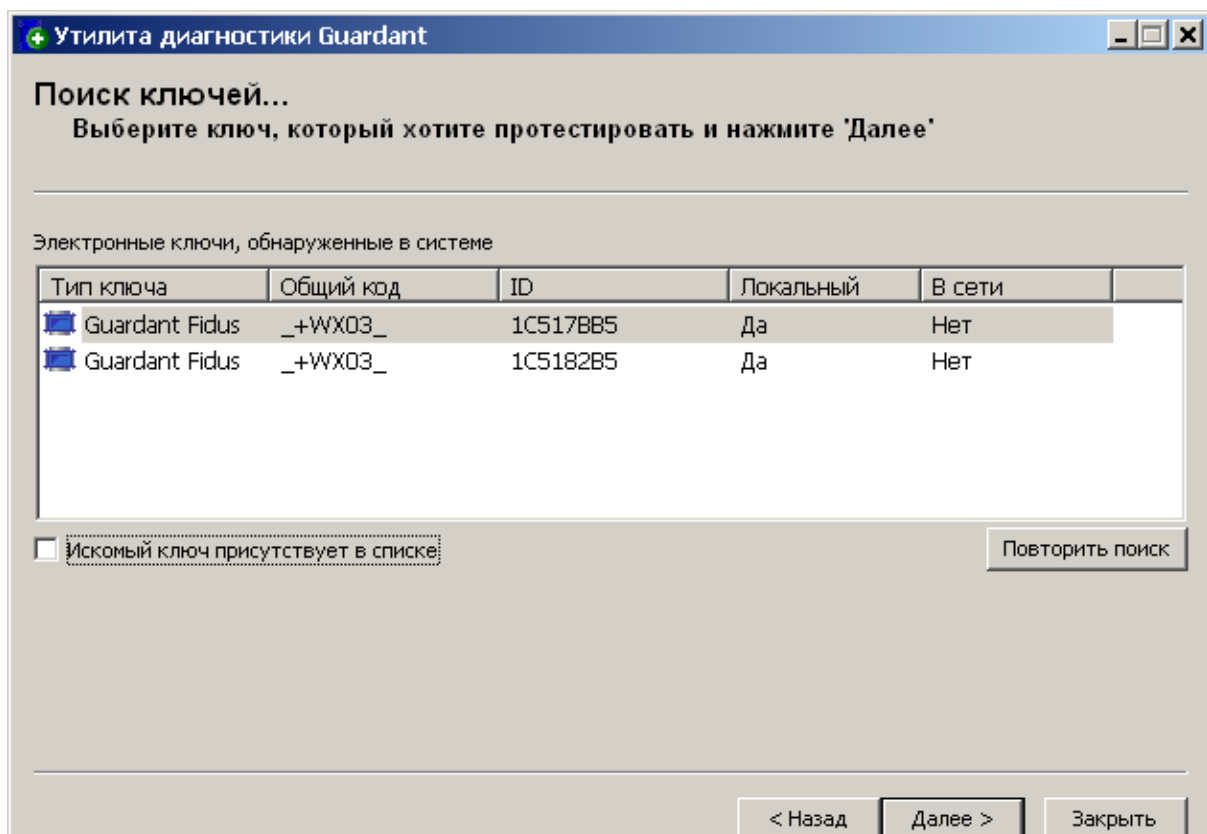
Утилита диагностики Guardant

Поиск ключей...

Выберите ключ, который хотите протестировать и нажмите 'Далее'

Электронные ключи, обнаруженные в системе

| Тип ключа | Общий код | ID | Локальный | В сети |
|---|---|---|---|---|
| Guardant Fidus | _+WX03_ | 1C517BB5 | Да | Нет |
| Guardant Fidus | _+WX03_ | 1C5182B5 | Да | Нет |

Искомый ключ присутствует в списке

Повторить поиск

< Назад

Далее >

Закрыть